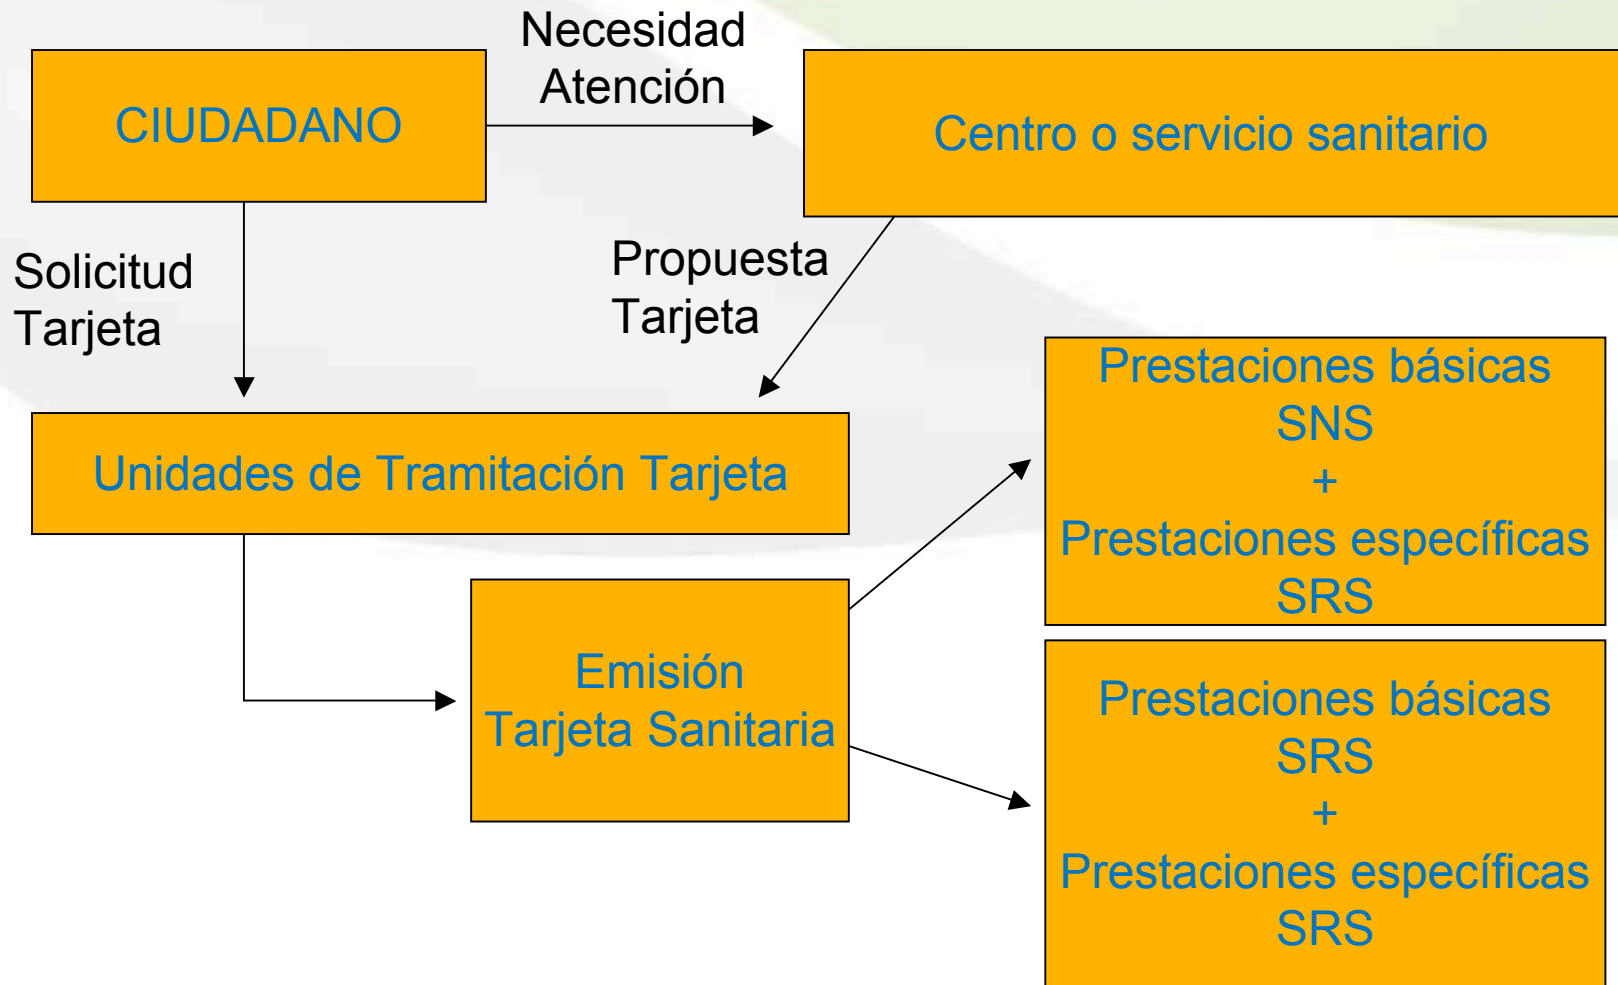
CIUDADANO

Necesidad
Atención

Centro o servicio sanitario

Solicitud
Tarjeta

Propuesta
Tarjeta

Unidades de Tramitación Tarjeta

Prestaciones básicas
SNS
+
Prestaciones específicas
SRS

Emisión
Tarjeta Sanitaria

Prestaciones básicas
SRS
+
Prestaciones específicas
SRS